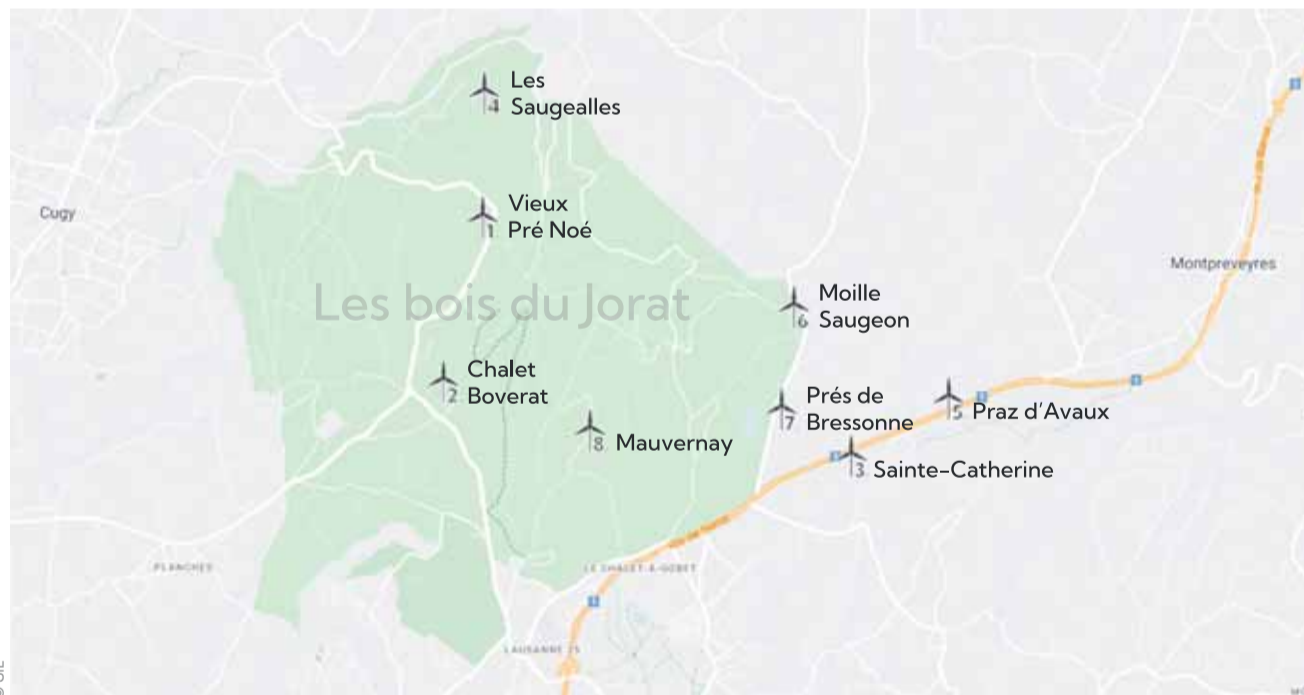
4 Les Saugealles

Cugy

1 Vieux Pré Noé

Les bois du Jorat

Montpreveyres

6 Moille Saugeon

2 Chalet Boverat

8 Mauvernay

7 Prés de Bressonne

5 Praz d'Avaux

3 Sainte-Catherine

PLANCHES

LE CHALET-À-GOBET

LAUSANNE 25